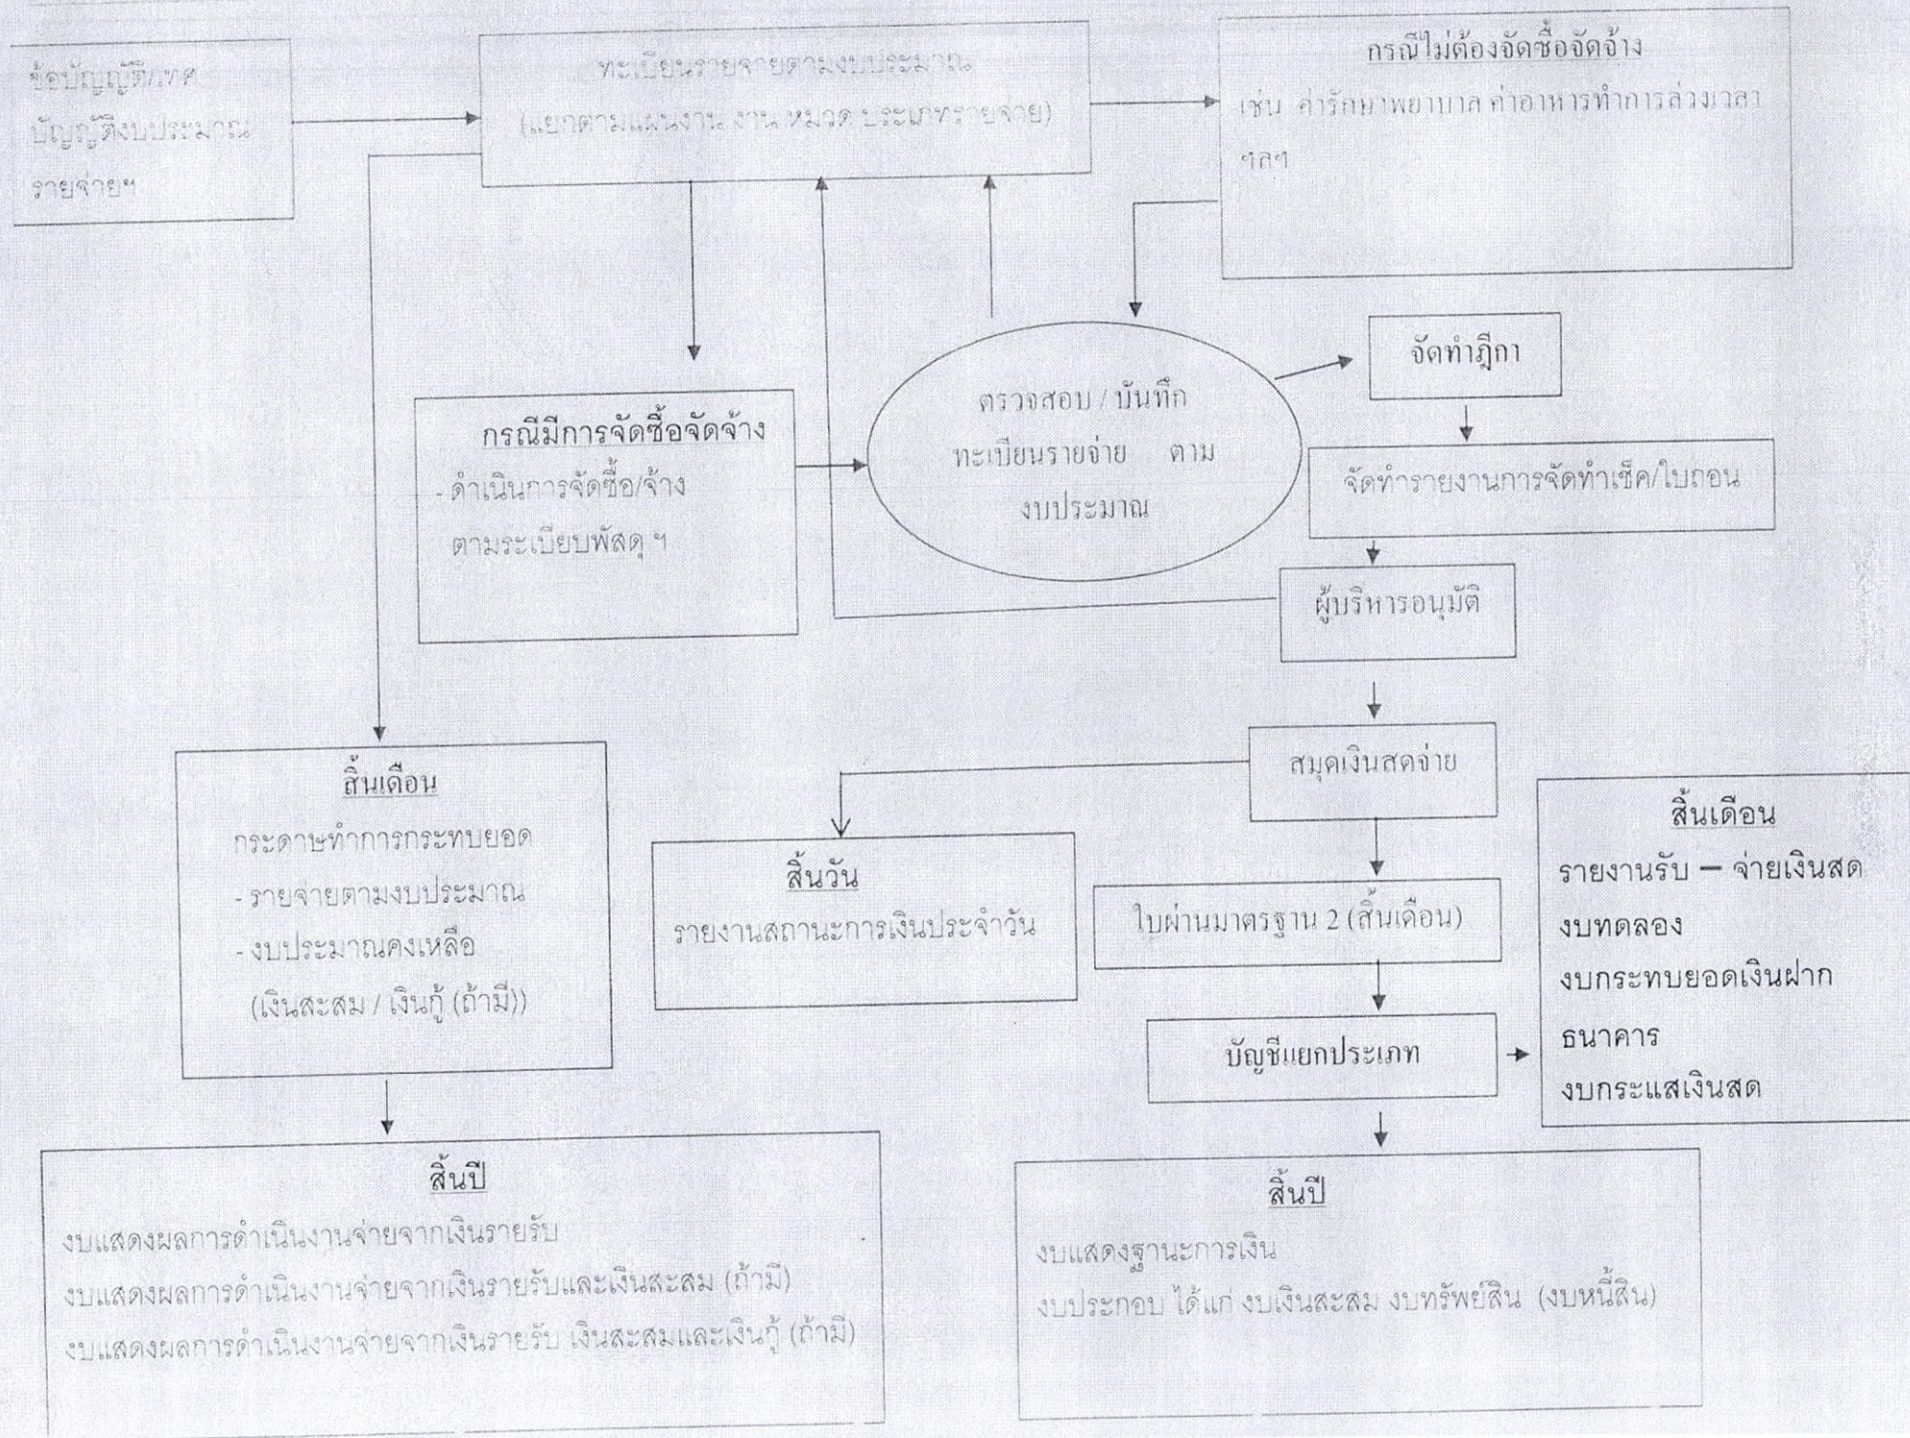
ข้อบัญญัติ/เทศบัญญัติงบประมาณรายจ่ายฯ

ทะเบียนรายจ่ายตามงบประมาณ
(แยกตามแผนงาน งาน หมวด ประเภทรายจ่าย)

กรณีไม่ต้องจัดซื้อจัดจ้าง
เช่น ค่ารักษาพยาบาล ค่าอาหารทำการล่วงเวลา ฯลฯ

กรณีมีการจัดซื้อจัดจ้าง
- ดำเนินการจัดซื้อ/จ้าง ตามระเบียบพัสดุ ฯ

ตรวจสอบ / บันทึก
ทะเบียนรายจ่าย ตาม
งบประมาณ

จัดทำฎีกา

จัดทำรายงานการจัดทำเช็ค/ใบถอน

ผู้บริหารอนุมัติ

สมุดเงินสดจ่าย

สิ้นเดือน
กระดาษทำการกระทบยอด
- รายจ่ายตามงบประมาณ
- งบประมาณคงเหลือ
(เงินสะสม / เงินกู้ (ถ้ามี))

สิ้นวัน
รายงานสถานะการเงินประจำวัน

ใบผ่านมาตรฐาน 2 (สิ้นเดือน)

บัญชีแยกประเภท

สิ้นเดือน
รายงานรับ – จ่ายเงินสด
งบทดลอง
งบกระทบยอดเงินฝากธนาคาร
งบกระแสเงินสด

สิ้นปี
งบแสดงผลการดำเนินงานจ่ายจากเงินรายรับ
งบแสดงผลการดำเนินงานจ่ายจากเงินรายรับและเงินสะสม (ถ้ามี)
งบแสดงผลการดำเนินงานจ่ายจากเงินรายรับ เงินสะสมและเงินกู้ (ถ้ามี)

สิ้นปี
งบแสดงฐานะการเงิน
งบประกอบ ได้แก่ งบเงินสะสม งบทรัพย์สิน (งบหนี้สิน)